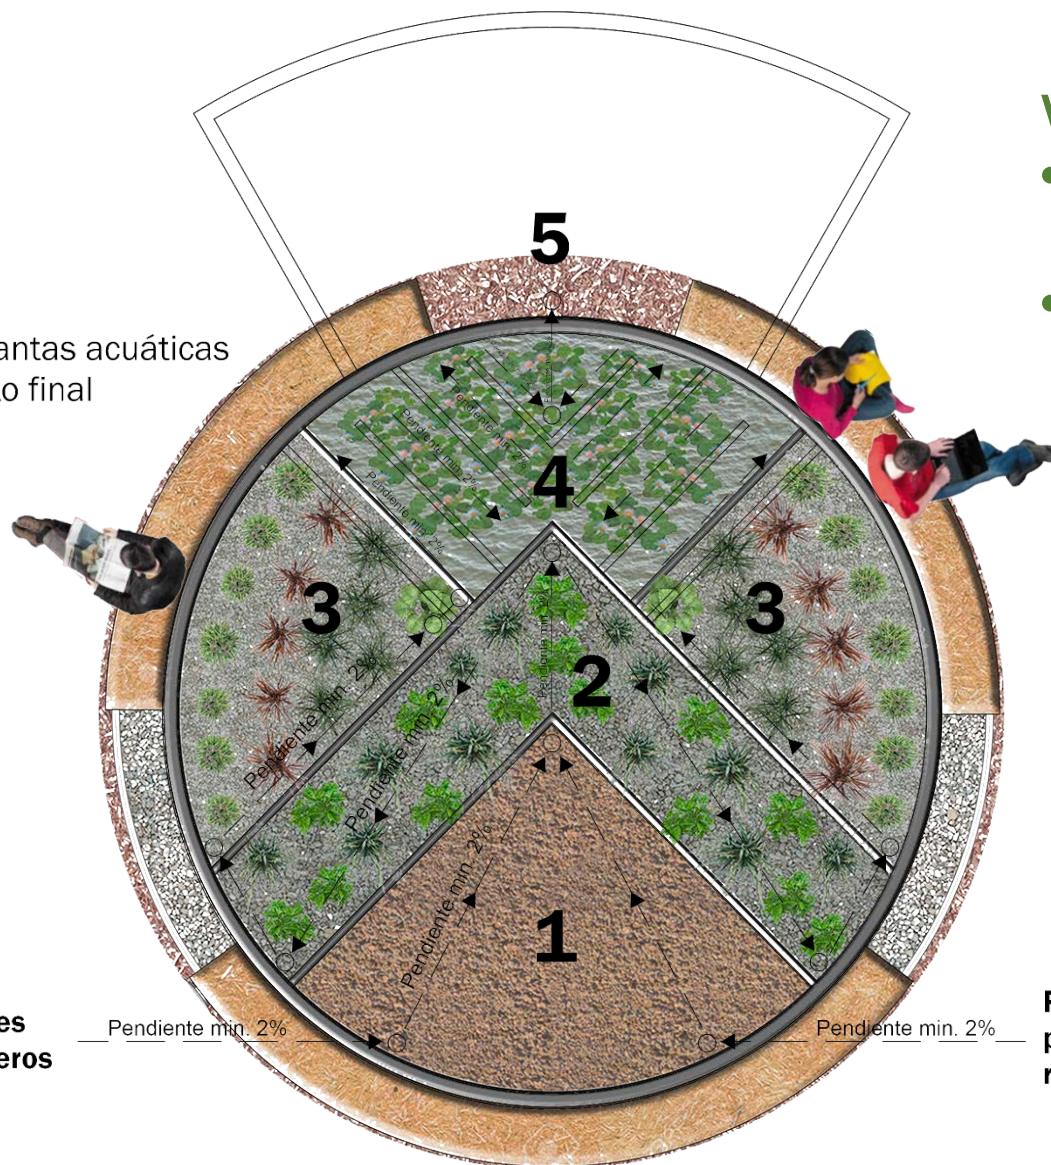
5

antas acuáticas
o final

4

3

3

2

1

Pendiente min. 2%

Pendiente min. 2%

Pendiente min. 2%

Pendiente min. 2%

Pendiente min. 2%

Pendiente min. 2%

Pendiente min. 2%

Pendiente min. 2%

Pendiente min. 2%

es
eros

F
p
r